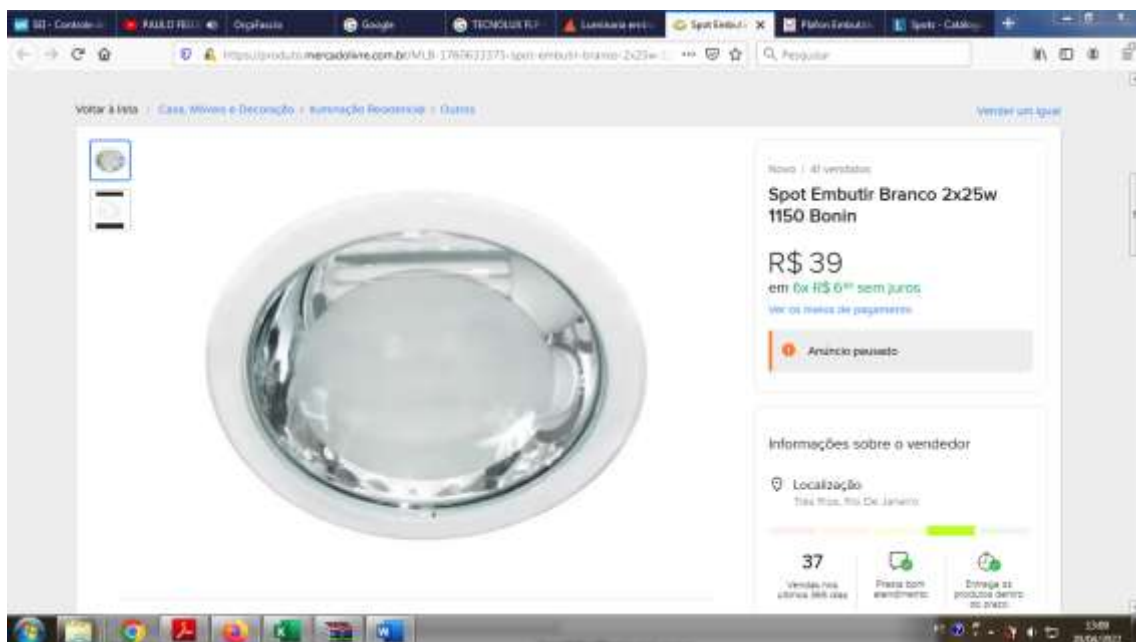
SEI - Controle | PAULO FELI | Orçafascio | Google | TECNOLUX FLF | Luminaria emb | Spot Embuti | Plafon Embuti | Spots - Catálogo

https://produto.mercadolivre.com.br/MLB-1760633373-spot-embutir-branco-2x25w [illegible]

Pesquisar

Voltar à lista | Casa, Móveis e Decoração > Iluminação Residencial > Outros

Vender um igual

Novo | 41 vendidos

Spot Embutir Branco 2x25w 1150 Bonin

R$ 39

em 6x R$ 6⁸⁸ sem juros

Ver os meios de pagamento

Anúncio pausado

Informações sobre o vendedor

Localização
Três Rios, Rio De Janeiro

37
Vendas nos últimos 365 dias

Presta bom atendimento

Entrega os produtos dentro do prazo

13:09
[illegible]